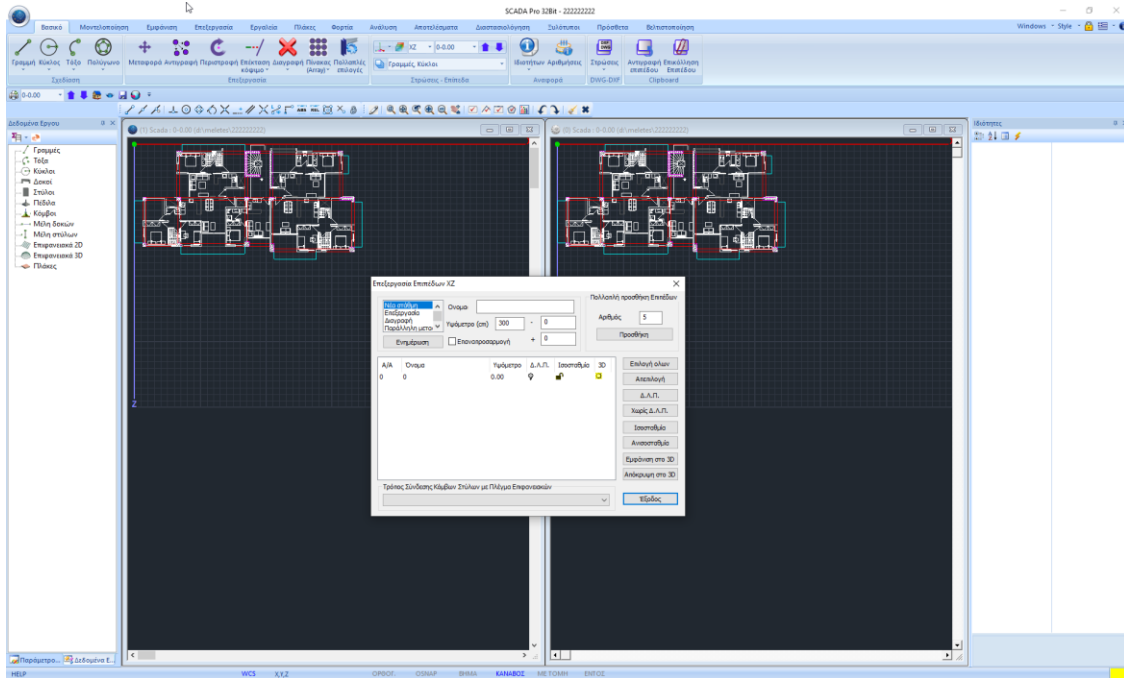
SCADA Pro 32Bit - 222222222

Βασικό Μοντελοποίηση Εμφάνιση Επεξεργασία Εργαλεία Πλάκες Φορτία Ανάλυση Αποτελέσματα Διαστασιολόγηση Συλλογές Πρόσθετα Βελτιστοποίηση

Windows Style

Γραμμή Κύκλος Τόξο Πολύγωνο
Σχεδίαση

Μεταφορά Αντιγραφή Περιστροφή Επέκταση κόψιμο Διαγραφή Πίνακας (Array) Πολλαπλές επιλογές
Επεξεργασία

XZ 0-0.00
Γραμμές, Κύκλοι
Στρώσεις - Επίπεδα

Ιδιοτήτων Αριθμήσεις
Αναφορά

Στρώσεις
DWG-DXF

Αντιγραφή επιπέδου Επικόλληση Επιπέδου
Clipboard

0-0.00

Δεδομένα Έργου
Γραμμές
Τόξα
Κύκλοι
Δοκοί
Στύλοι
Πέδιλα
Κόμβοι
Μέλη δοκών
Μέλη στύλων
Επιφανειακά 2D
Επιφανειακά 3D
Πλάκες

(1) Scada : 0-0.00 (d:\meletes\222222222)

(0) Scada : 0-0.00 (d:\meletes\222222222)

Ιδιότητες

Επεξεργασία Επιπέδων XZ

Νέα στάθμη
Επεξεργασία
Διαγραφή
Παράλληλη μετα

Ονομα
Υψόμετρο (cm) 300 - 0
+ 0
Επαναπροσαρμογή
Ενημέρωση

Πολλαπλή προσθήκη Επιπέδων
Αριθμός 5
Προσθήκη

| Α/Α | Ονομα | Υψόμετρο | Δ.Α.Π. | Ισοσταθμία | 3D |
|---|---|---|---|---|---|
| 0 | 0 | 0.00 | | | |

Επιλογή ολων
Απεπιλογή
Δ.Α.Π.
Χωρίς Δ.Α.Π.
Ισοσταθμία
Ανισοσταθμία
Εμφάνιση στο 3D
Απόκρυψη στο 3D

Τρόπος Σύνδεσης Κόμβων Στύλων με Πλέγμα Επιφανειακών

Έξοδος

Παράμετρο... Δεδομένα Ε...

HELP WCS X,Y,Z ORTHO OSNAP BHMA ΚΑΝΑΒΟΣ ΜΕ ΤΟΜΗ ENTOS